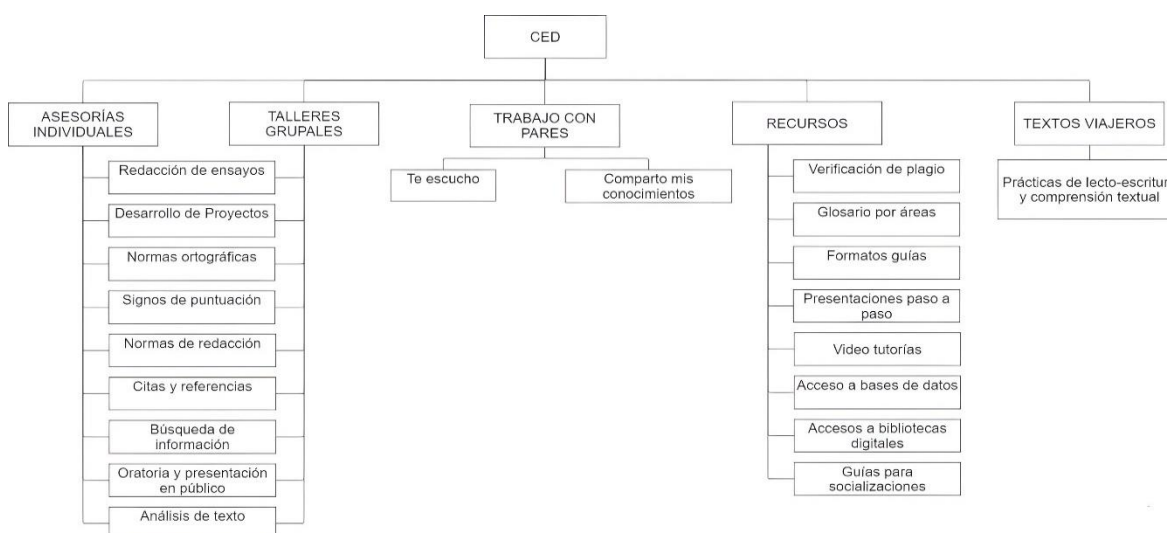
CED

ASESORÍAS INDIVIDUALES

TALLERES GRUPALES

Redacción de ensayos

Desarrollo de Proyectos

Normas ortográficas

Signos de puntuación

Normas de redacción

Citas y referencias

Búsqueda de información

Oratoria y presentación en público

Análisis de texto

TRABAJO CON PARES

Te escucho

Comparto mis conocimientos

RECURSOS

Verificación de plagio

Glosario por áreas

Formatos guías

Presentaciones paso a paso

Video tutorías

Acceso a bases de datos

Accesos a bibliotecas digitales

Guías para socializaciones

TEXTOS VIAJEROS

Prácticas de lecto-escritur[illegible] y comprensión textual